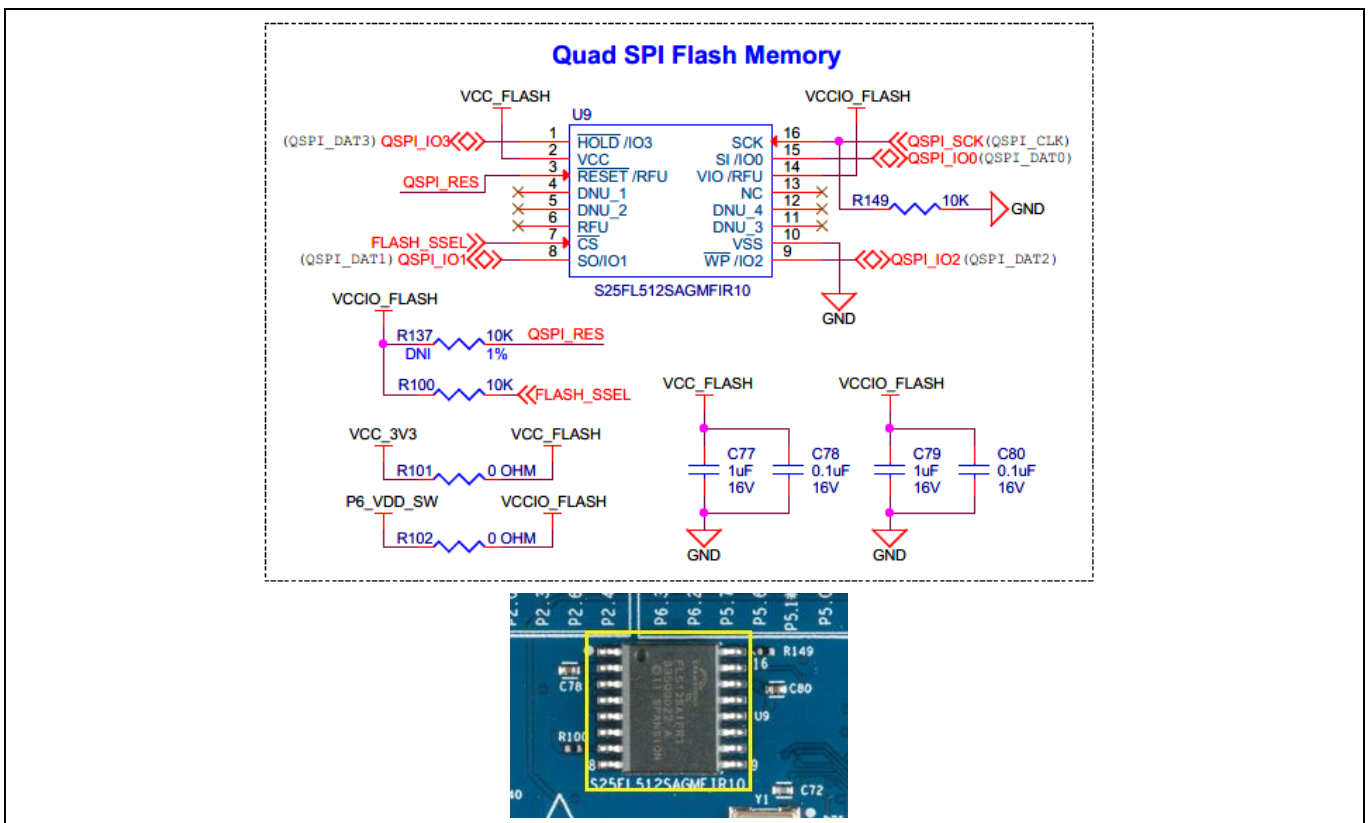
Quad SPI Flash Memory

VCC_FLASH
VCCIO_FLASH
U9
(QSPI_DAT3) QSPI_IO3 1 $\overline{HOLD}$ /IO3
2 VCC
QSPI_RES 3 $\overline{RESET}$ /RFU
4 DNU_1
5 DNU_2
6 RFU
FLASH_SSEL 7 $\overline{CS}$
(QSPI_DAT1) QSPI_IO1 8 SO/IO1
SCK 16 QSPI_SCK (QSPI_CLK)
SI /IO0 15 QSPI_IO0 (QSPI_DAT0)
VIO /RFU 14
NC 13
DNU_4 12
DNU_3 11
10
VSS 9
$\overline{WP}$ /IO2 QSPI_IO2 (QSPI_DAT2)
R149 10K GND
S25FL512SAGMFIR10
GND

VCCIO_FLASH
R137 DNI 10K 1% QSPI_RES
R100 10K FLASH_SSEL

VCC_3V3 VCC_FLASH
R101 0 OHM
P6_VDD_SW VCCIO_FLASH
R102 0 OHM

VCC_FLASH
C77 1uF 16V
C78 0.1uF 16V
GND
VCCIO_FLASH
C79 1uF 16V
C80 0.1uF 16V
GND

P2.3 P2.4 P2.4 P6.3 P6.2 P5.7 P5.6 P5.1 P5.0
16 R149
C78 C80
FL512SAIFR1
U9
R100
8 9
S25FL512SAGMFIR10
Y1 C72